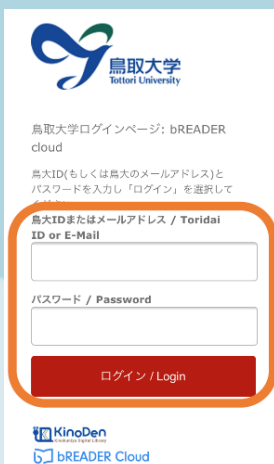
鳥取大学
Tottori University

鳥取大学ログインページ: bREADER cloud

鳥大ID(もしくは鳥大のメールアドレス)とパスワードを入力し「ログイン」を選択して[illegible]

鳥大IDまたはメールアドレス / Toridai ID or E-Mail

パスワード / Password

ログイン / Login

KinoDen
Kinokuniya Digital Library
bREADER Cloud